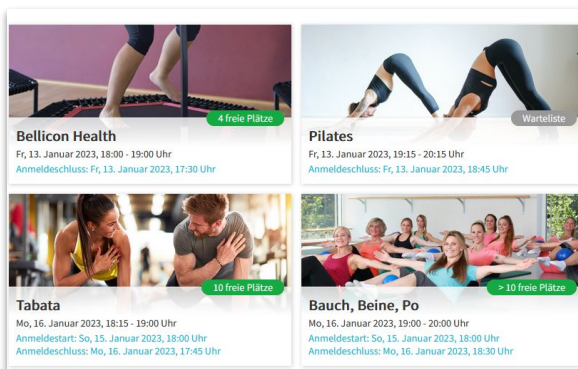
4 freie Plätze

Bellicon Health
Fr, 13. Januar 2023, 18:00 - 19:00 Uhr
Anmeldeschluss: Fr, 13. Januar 2023, 17:30 Uhr

Warteliste

Pilates
Fr, 13. Januar 2023, 19:15 - 20:15 Uhr
Anmeldeschluss: Fr, 13. Januar 2023, 18:45 Uhr

10 freie Plätze

Tabata
Mo, 16. Januar 2023, 18:15 - 19:00 Uhr
Anmeldestart: So, 15. Januar 2023, 18:00 Uhr
Anmeldeschluss: Mo, 16. Januar 2023, 17:45 Uhr

> 10 freie Plätze

Bauch, Beine, Po
Mo, 16. Januar 2023, 19:00 - 20:00 Uhr
Anmeldestart: So, 15. Januar 2023, 18:00 Uhr
Anmeldeschluss: Mo, 16. Januar 2023, 18:30 Uhr